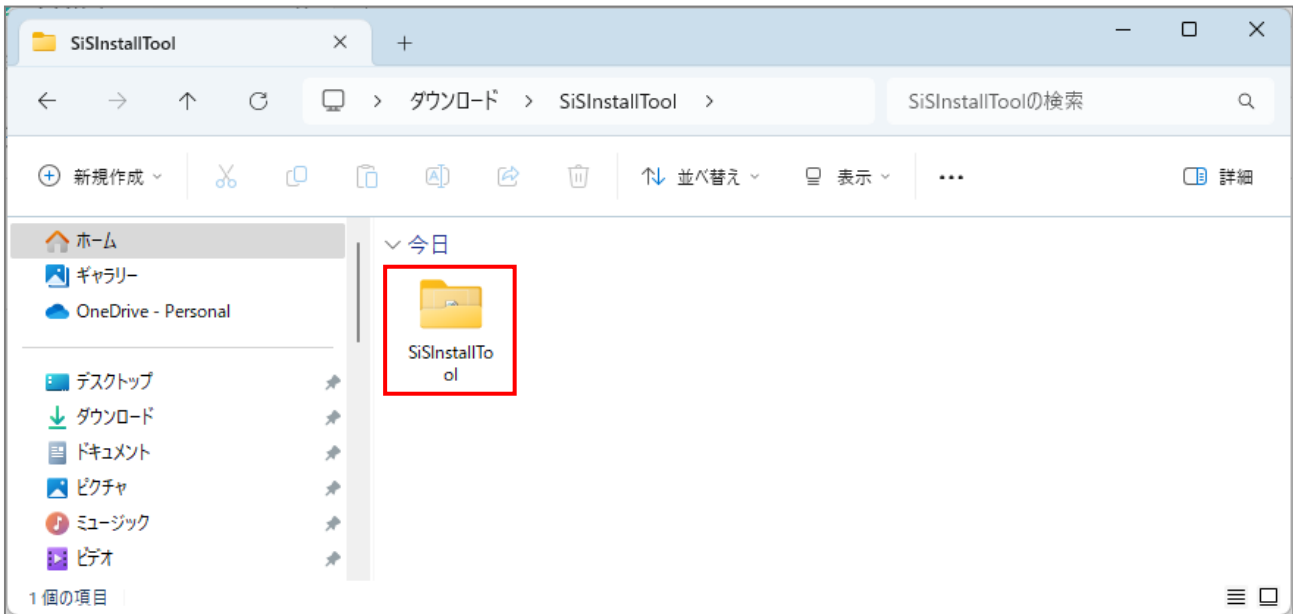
SiSInstallTool ×
+
ダウンロード > SiSInstallTool >
SiSInstallToolの検索
新規作成
並べ替え
表示
...
詳細
ホーム
ギャラリー
OneDrive - Personal
デスクトップ
ダウンロード
ドキュメント
ピクチャ
ミュージック
ビデオ
今日
SiSInstallTool
1 個の項目